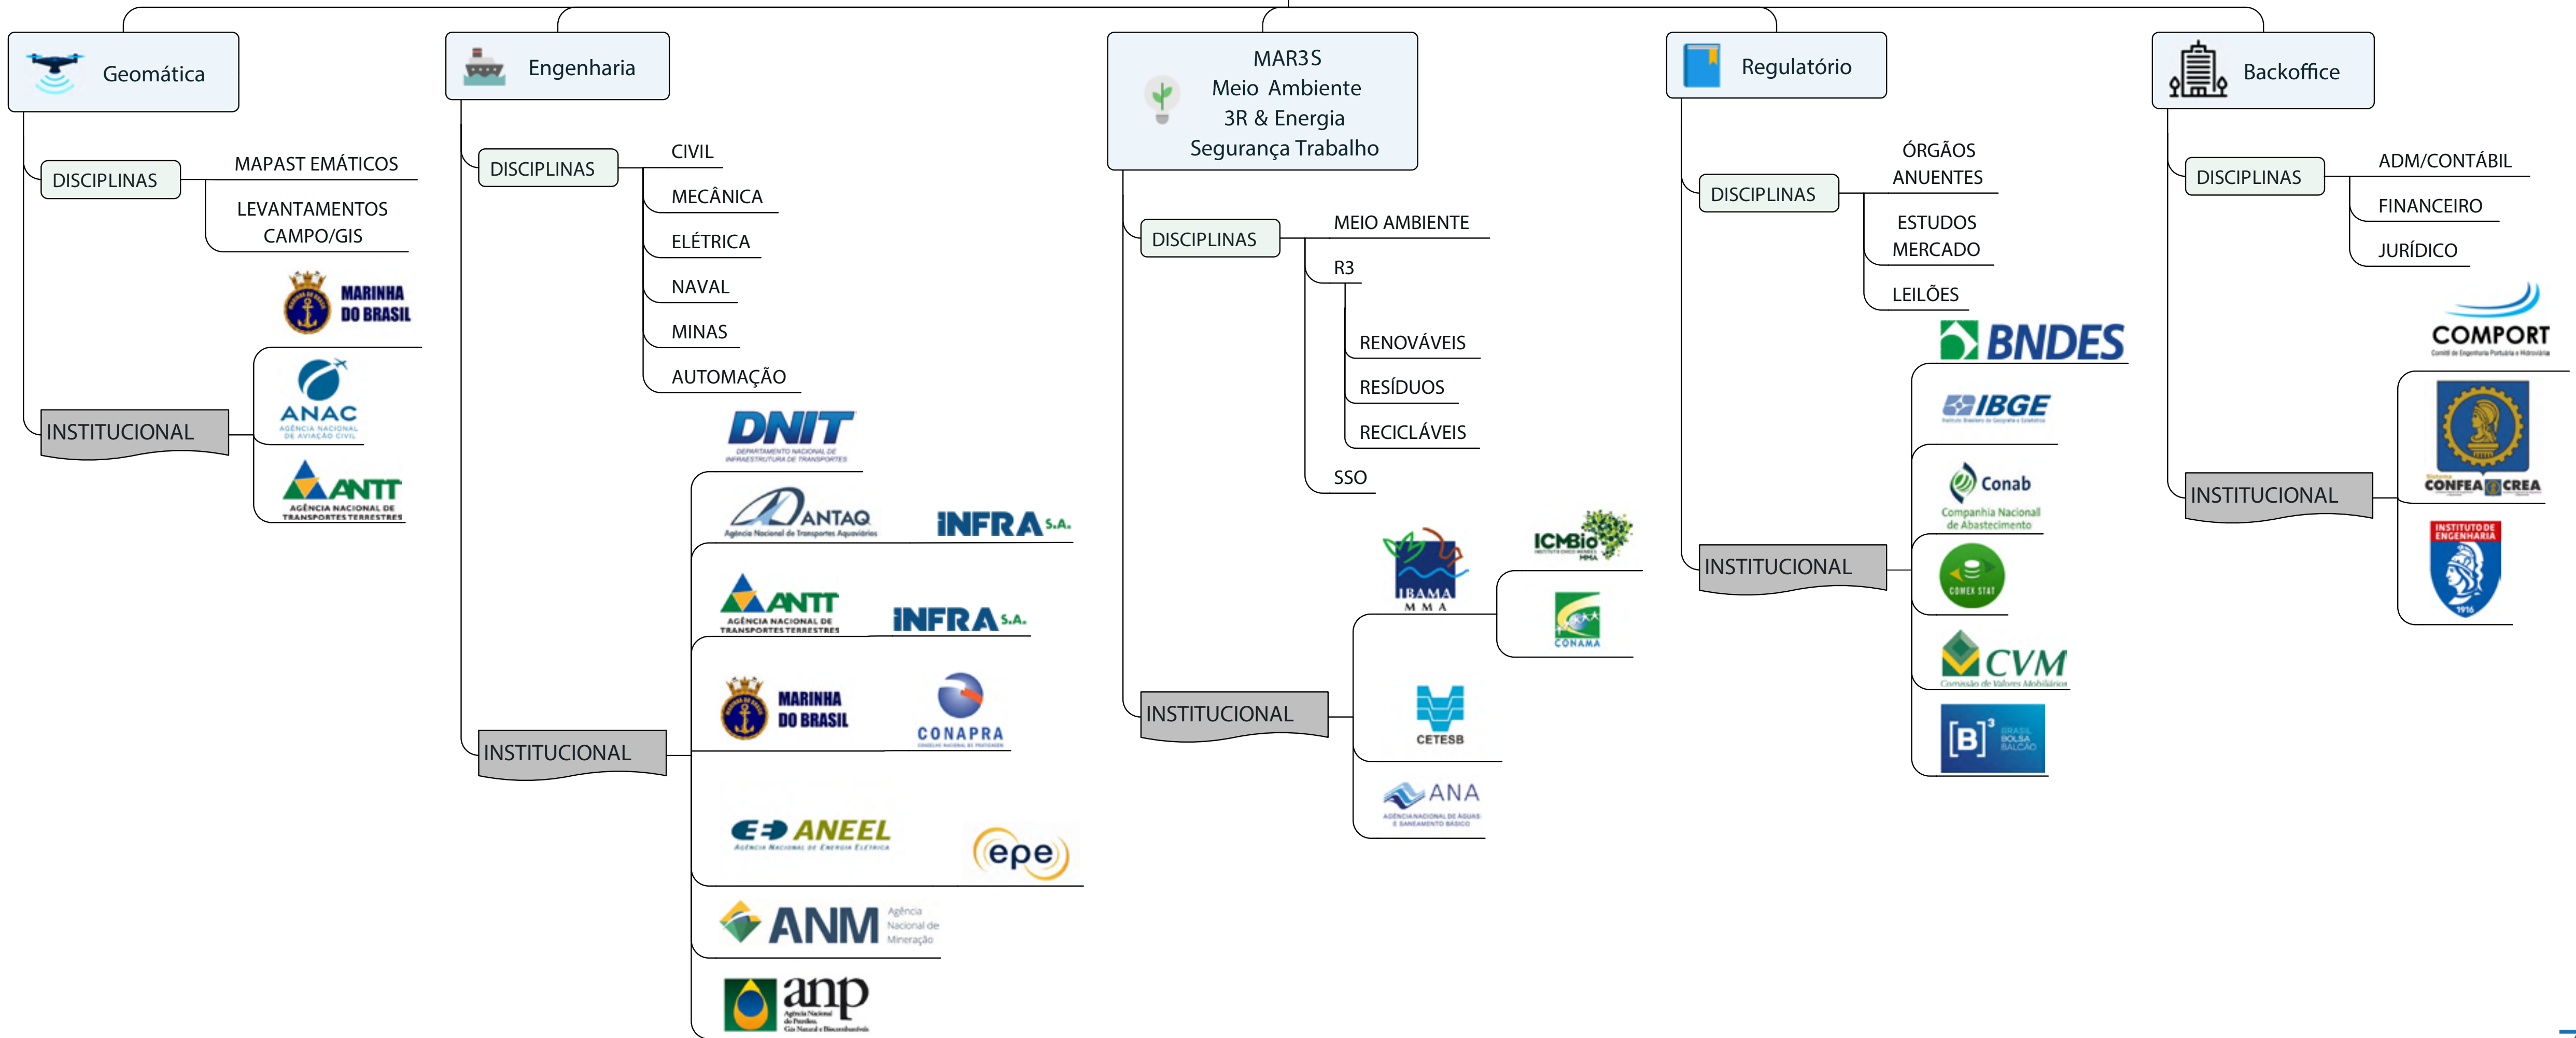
Geomática

DISCIPLINAS

MAPAST EMÁTICOS

LEVANTAMENTOS CAMPO/GIS

MARINHA DO BRASIL

INSTITUCIONAL

ANAC
AGÊNCIA NACIONAL DE AVIAÇÃO CIVIL

ANTT
AGÊNCIA NACIONAL DE TRANSPORTES TERRESTRES

Engenharia

DISCIPLINAS

CIVIL

MECÂNICA

ELÉTRICA

NAVAL

MINAS

AUTOMAÇÃO

DNIT
DEPARTAMENTO NACIONAL DE INFRAESTRUTURA DE TRANSPORTES

ANTAQ
Agência Nacional de Transportes Aquaviários

INFRA S.A.

ANTT
AGÊNCIA NACIONAL DE TRANSPORTES TERRESTRES

INFRA S.A.

INSTITUCIONAL

MARINHA DO BRASIL

CONAPRA

ANEEL
AGÊNCIA NACIONAL DE ENERGIA ELÉTRICA

epe

ANM
Agência Nacional de Mineração

anp
Agência Nacional do Petróleo, Gás Natural e Biocombustíveis

MAR3S
Meio Ambiente
3R & Energia
Segurança Trabalho

DISCIPLINAS

MEIO AMBIENTE

R3

RENOVÁVEIS

RESÍDUOS

RECICLÁVEIS

SSO

INSTITUCIONAL

IBAMA
MMA

ICMBio
MMA

CONAMA

CETESB

ANA
AGÊNCIA NACIONAL DE ÁGUAS E SANEAMENTO BÁSICO

Regulatório

DISCIPLINAS

ÓRGÃOS ANUENTES

ESTUDOS MERCADO

LEILÕES

BNDES

IBGE
Instituto Brasileiro de Geografia e Estatística

INSTITUCIONAL

Conab
Companhia Nacional de Abastecimento

COMEX STAT

CVM
Comissão de Valores Mobiliários

[B]³
BRASIL BOLSA BALCÃO

Backoffice

DISCIPLINAS

ADM/CONTÁBIL

FINANCEIRO

JURÍDICO

COMPORT
Comitê de Engenharia Portuária e Hidroviária

INSTITUCIONAL

CONFEA CREA

INSTITUTO DE ENGENHARIA
1916